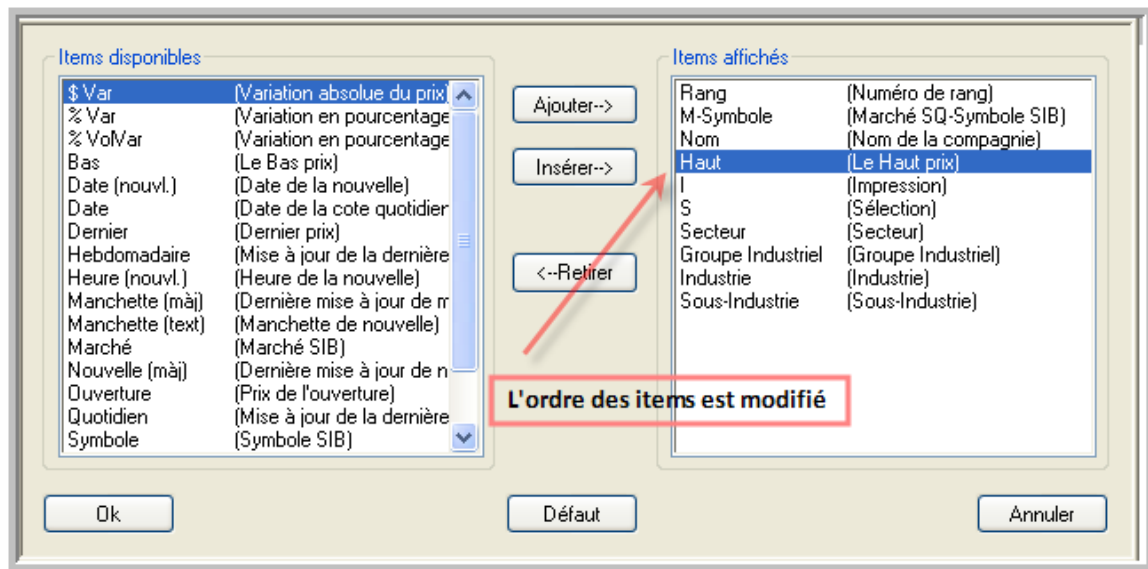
Items disponibles

| | |
|---|---|
| $ Var | (Variation absolue du prix) |
| % Var | (Variation en pourcentage |
| % VolVar | (Variation en pourcentage |
| Bas | (Le Bas prix) |
| Date (nouvl.) | (Date de la nouvelle) |
| Date | (Date de la cote quotidien |
| Dernier | (Dernier prix) |
| Hebdomadaire | (Mise à jour de la dernière |
| Heure (nouvl.) | (Heure de la nouvelle) |
| Manchette (màj) | (Dernière mise à jour de m |
| Manchette (text) | (Manchette de nouvelle) |
| Marché | (Marché SIB) |
| Nouvelle (màj) | (Dernière mise à jour de n |
| Ouverture | (Prix de l'ouverture) |
| Quotidien | (Mise à jour de la dernière |
| Symbole | (Symbole SIB) |

Ajouter-->

Insérer-->

<--Retirer

Items affichés

| | |
|---|---|
| Rang | (Numéro de rang) |
| M-Symbole | (Marché SQ-Symbole SIB) |
| Nom | (Nom de la compagnie) |
| Haut | (Le Haut prix) |
| I | (Impression) |
| S | (Sélection) |
| Secteur | (Secteur) |
| Groupe Industriel | (Groupe Industriel) |
| Industrie | (Industrie) |
| Sous-Industrie | (Sous-Industrie) |

L'ordre des items est modifié

Ok

Défaut

Annuler